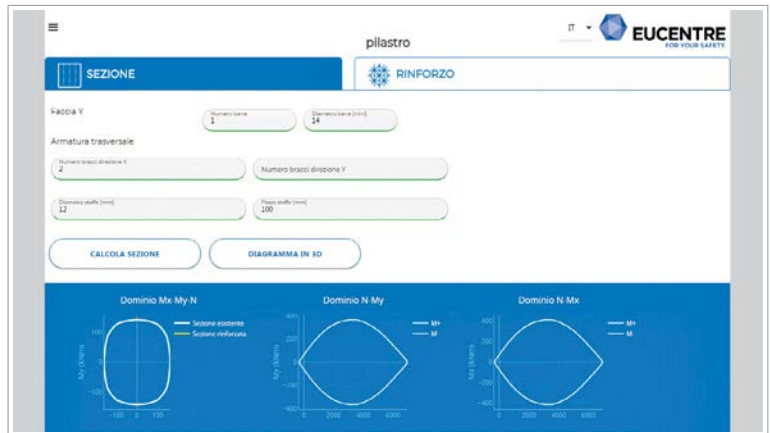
≡

pilastro

IT ▾ EUCENTRE FOR YOUR SAFETY.

SEZIONE

RINFORZO

Faccia Y

Numero barre
1

Diametro barre [mm]
14

Armatura trasversale

Numero bracci direzione X
2

Numero bracci direzione Y

Diametro staffe [mm]
12

Passo staffe [mm]
100

CALCOLA SEZIONE

DIAGRAMMA IN 3D

Dominio Mx-My-N

Sezione esistente
Sezione rinforzata

100
0
-100
-100 0 100

Dominio N-My

M+
M-

My [kNm]
400
200
0
-200
-400
0 2000 4000 6000

Dominio N-Mx

M+
M-

Mx [kNm]
400
200
0
-200
-400
0 2000 4000 6000